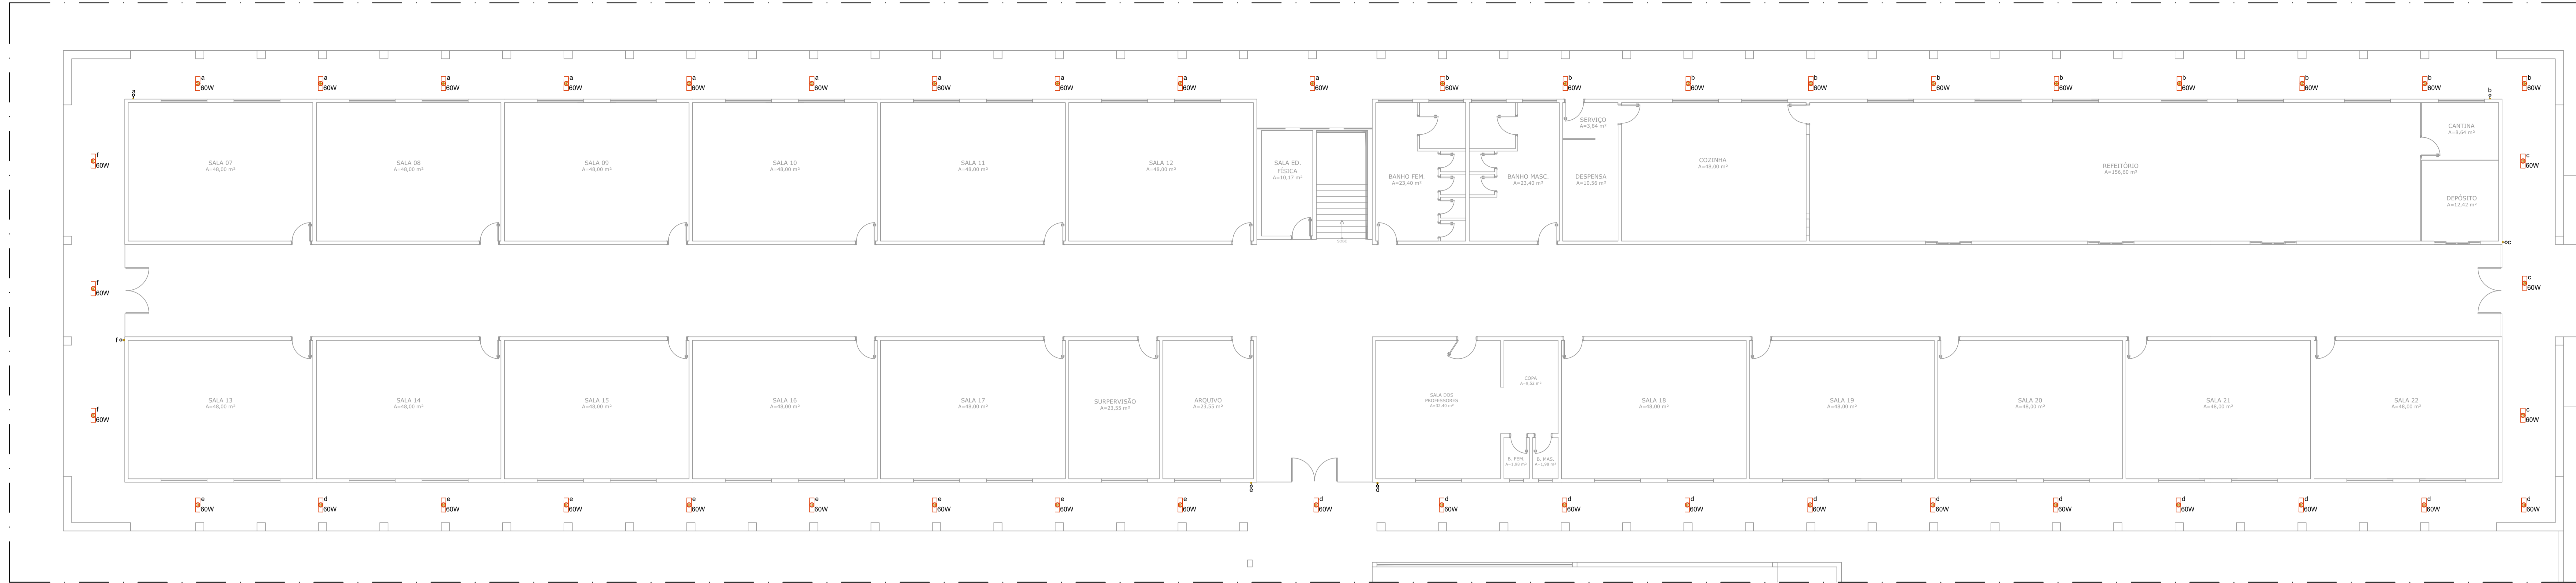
a 60W a 60W a 60W a 60W a 60W a 60W a 60W a 60W a 60W a 60W b 60W b 60W b 60W b 60W b 60W b 60W b 60W b 60W b 60W b 60W

a

b

SALA 07
A=48,00 m²

SALA 08
A=48,00 m²

SALA 09
A=48,00 m²

SALA 10
A=48,00 m²

SALA 11
A=48,00 m²

SALA 12
A=48,00 m²

SALA ED. FÍSICA
A=10,17 m²

BANHO FEM.
A=23,40 m²

BANHO MASC.
A=23,40 m²

SERVIÇO
A=3,84 m²

DESPENSA
A=10,56 m²

COZINHA
A=48,00 m²

REFEITÓRIO
A=158,60 m²

CANTINA
A=8,64 m²

DEPÓSITO
A=12,42 m²

f 60W

c 60W

f 60W

c 60W

f

c

SALA 13
A=48,00 m²

SALA 14
A=48,00 m²

SALA 15
A=48,00 m²

SALA 16
A=48,00 m²

SALA 17
A=48,00 m²

SURPERVISÃO
A=23,55 m²

ARQUIVO
A=23,55 m²

SALA DOS PROFESSORES
A=31,40 m²

COPA
A=6,51 m²

B. FEM.
A=1,98 m²

B. MAS.
A=1,98 m²

SALA 18
A=48,00 m²

SALA 19
A=48,00 m²

SALA 20
A=48,00 m²

SALA 21
A=48,00 m²

SALA 22
A=48,00 m²

f 60W

c 60W

e

d

e 60W d 60W e 60W e 60W e 60W e 60W e 60W e 60W e 60W d 60W d 60W d 60W d 60W d 60W d 60W d 60W d 60W d 60W d 60W d 60W